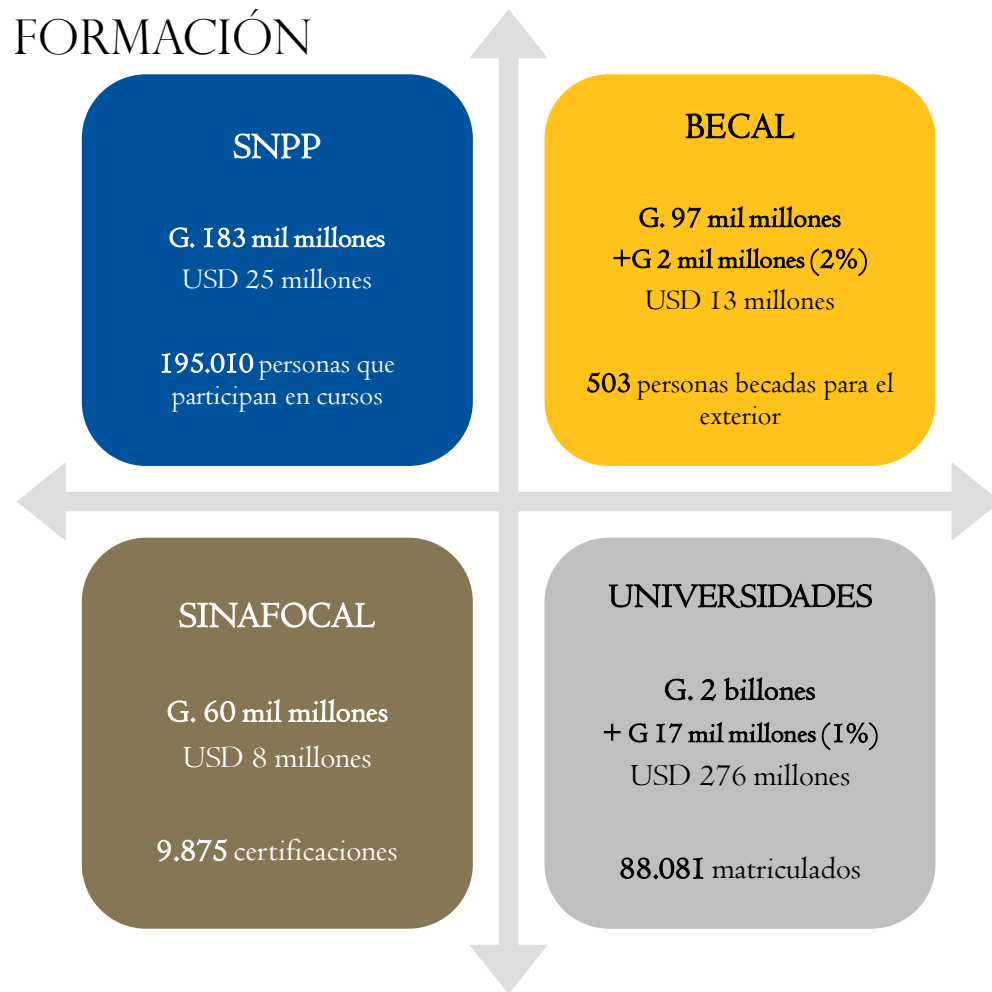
FORMACIÓN

SNPP

G. 183 mil millones
USD 25 millones

195.010 personas que participan en cursos

BECAL

G. 97 mil millones
+G 2 mil millones (2%)
USD 13 millones

503 personas becadas para el exterior

SINAFOCAL

G. 60 mil millones
USD 8 millones

9.875 certificaciones

UNIVERSIDADES

G. 2 billones
+ G 17 mil millones (1%)
USD 276 millones

88.081 matriculados